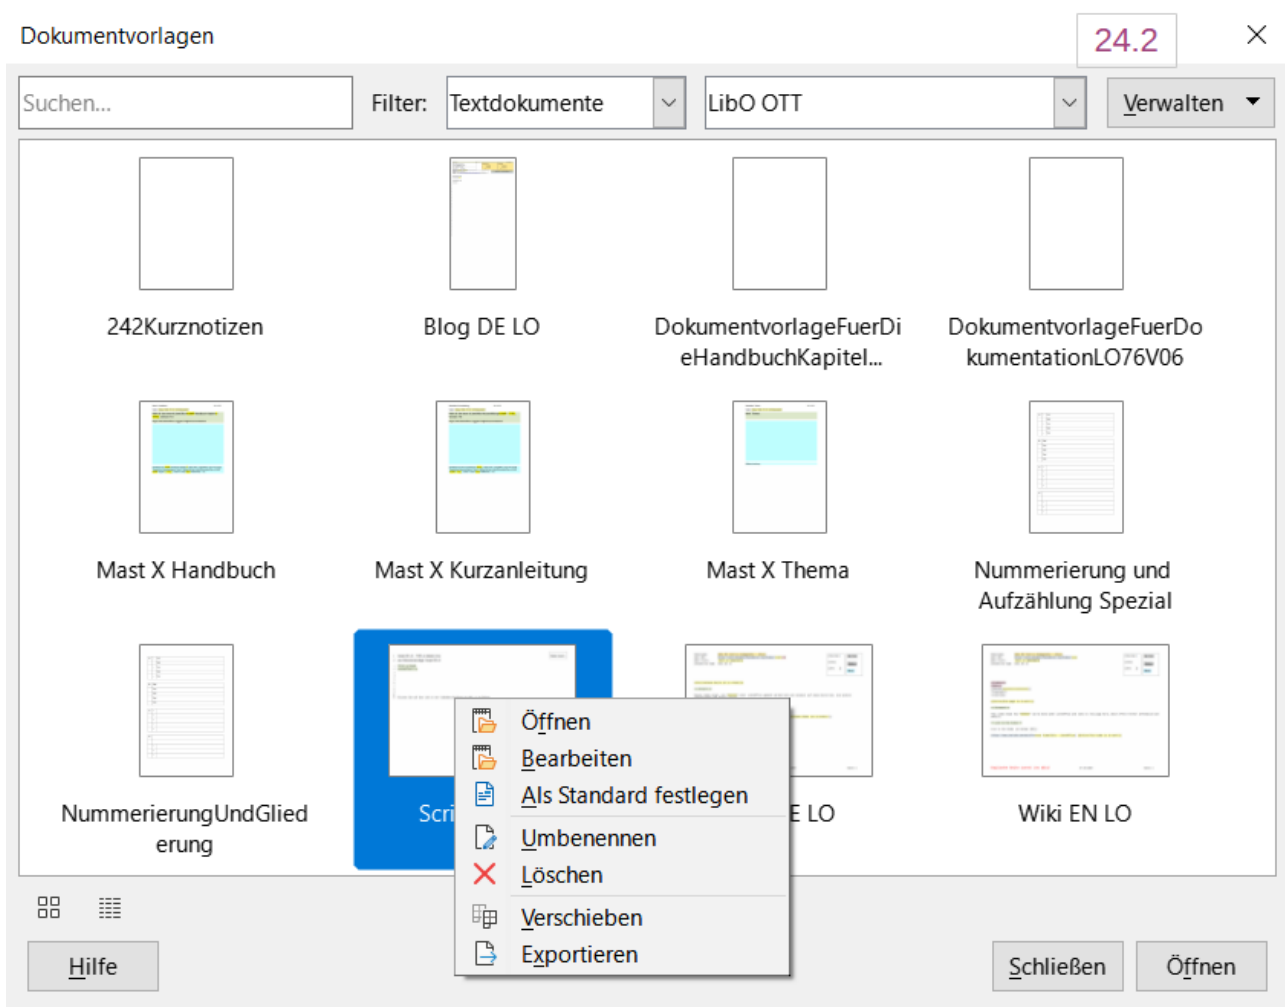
Dokumentvorlagen

24.2

Suchen...

Filter: Textdokumente

LibO OTT

Verwalten

242Kurznotizen

Blog DE LO

DokumentvorlageFuerDieHandbuchKapitel...

DokumentvorlageFuerDokumentationLO76V06

Mast X Handbuch

Mast X Kurzanleitung

Mast X Thema

Nummerierung und Aufzählung Spezial

NummerierungUndGliederung

Scri

E LO

Wiki EN LO

Öffnen

Bearbeiten

Als Standard festlegen

Umbenennen

Löschen

Verschieben

Exportieren

Hilfe

Schließen

Öffnen